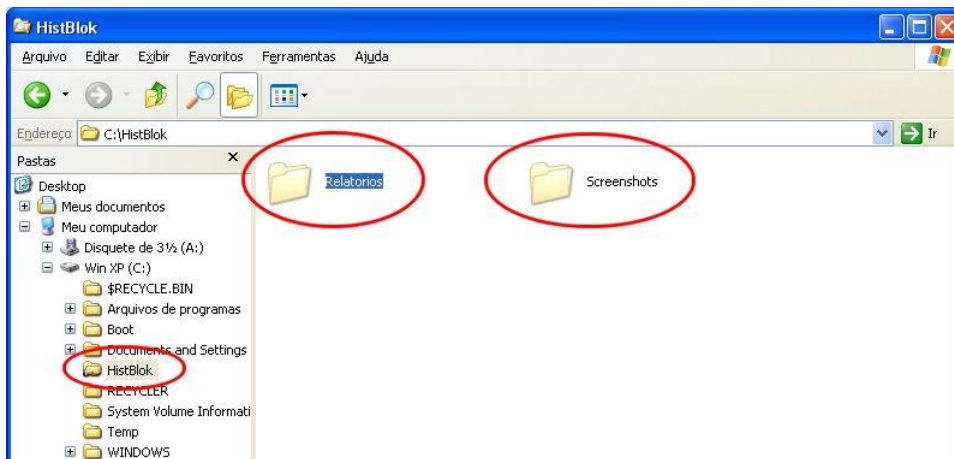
HistBlok

Arquivo Editar Exibir Favoritos Ferramentas Ajuda

Endereço C:\HistBlok

Ir

Pastas

Desktop
Meus documentos
Meu computador
Disquete de 3½ (A:)
Win XP (C:)
$RECYCLE.BIN
Arquivos de programas
Boot
Documents and Settings
HistBlok
RECYCLER
System Volume Informati
Temp
WINDOWS

Relatorios

Screenshots